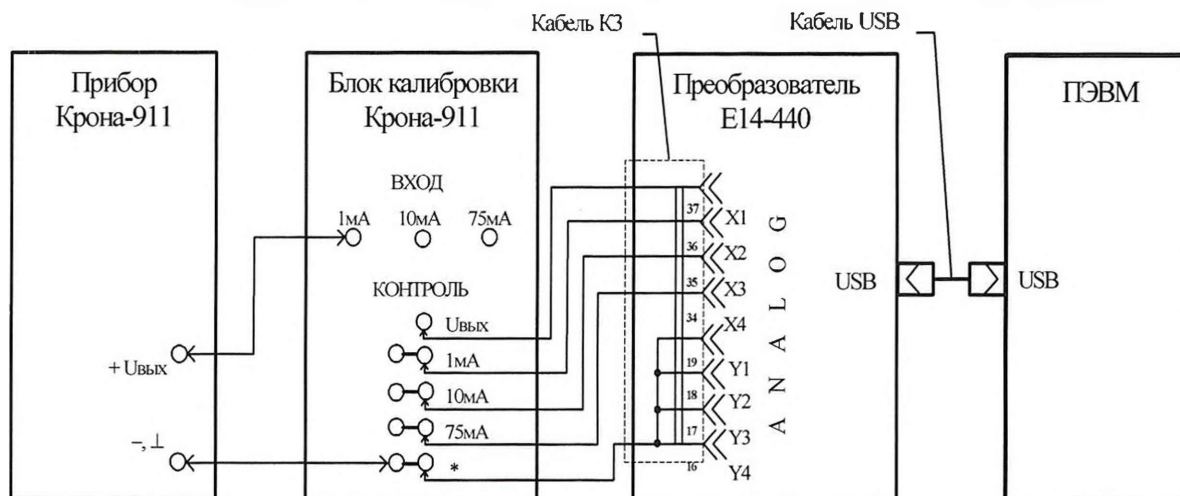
Кабель КЗ

Кабель USB

Прибор Крона-911

+ Uвых

−, ⊥

Блок калибровки Крона-911

ВХОД

1мА 10мА 75мА

КОНТРОЛЬ

Uвых

1мА

10мА

75мА

*

Преобразователь Е14-440

37 X1

36 X2

35 X3

34 X4

19 Y1

18 Y2

17 Y3

16 Y4

ANALOG

USB

ПЭВМ

USB